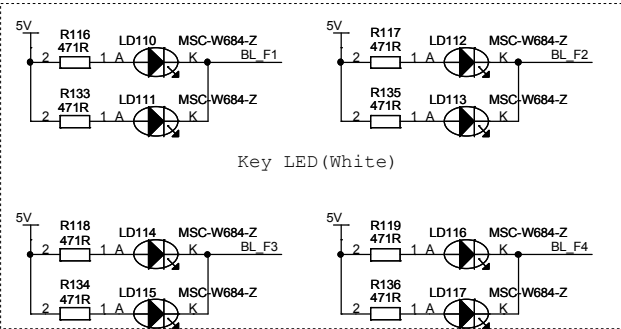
5V
R116
471R
2 1 A
LD110
MSC-W684-Z
K
BL_F1

R133
471R
2 1 A
LD111
MSC-W684-Z
K

5V
R117
471R
2 1 A
LD112
MSC-W684-Z
K
BL_F2

R135
471R
2 1 A
LD113
MSC-W684-Z
K

Key LED(White)

5V
R118
471R
2 1 A
LD114
MSC-W684-Z
K
BL_F3

R134
471R
2 1 A
LD115
MSC-W684-Z
K

5V
R119
471R
2 1 A
LD116
MSC-W684-Z
K
BL_F4

R136
471R
2 1 A
LD117
MSC-W684-Z
K